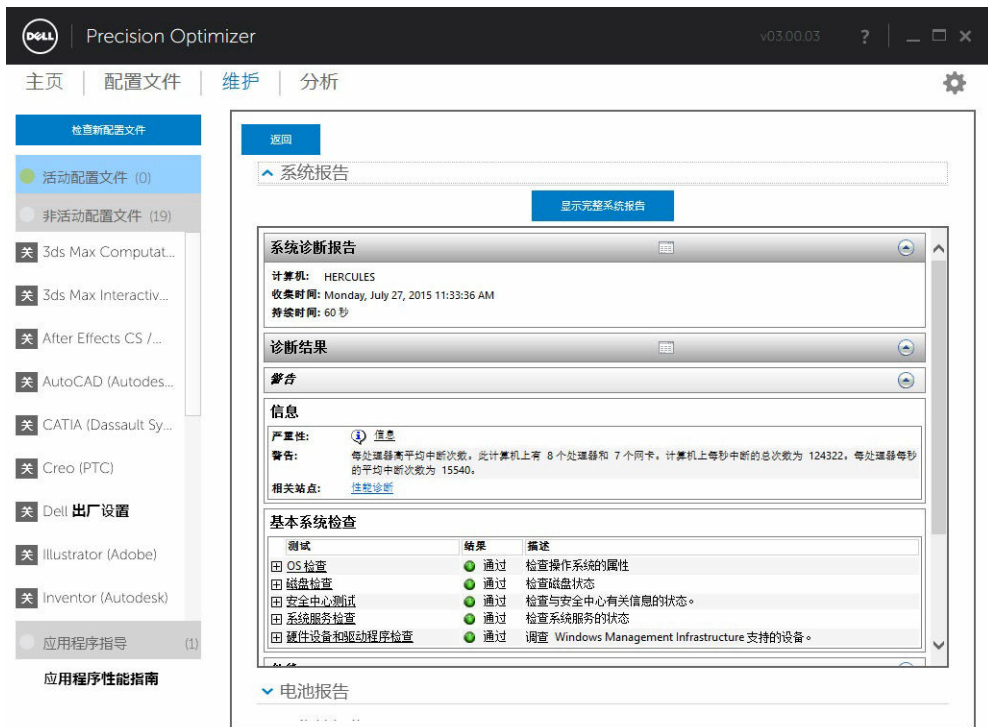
DELL Precision Optimizer

v03.00.03 ?

主页 | 配置文件 | 维护 | 分析

检查新配置文件

活动配置文件 (0)

非活动配置文件 (19)

关 3ds Max Computat...

关 3ds Max Interactiv...

关 After Effects CS /...

关 AutoCAD (Autodes...

关 CATIA (Dassault Sy...

关 Creo (PTC)

关 Dell 出厂设置

关 Illustrator (Adobe)

关 Inventor (Autodesk)

应用程序指导 (1)

应用程序性能指南

返回

系统报告

显示完整系统报告

系统诊断报告

计算机: HERCULES
收集时间: Monday, July 27, 2015 11:33:36 AM
持续时间: 60 秒

诊断结果

警告

信息

严重性: 信息
警告: 每处理器高平均中断次数。此计算机上有 8 个处理器和 7 个网卡。计算机上每秒中断的总次数为 124322。每处理器每秒的平均中断次数为 15540。
相关站点: 性能诊断

基本系统检查

| 测试 | 结果 | 描述 |
|---|---|---|
| ⊞ OS 检查 | 通过 | 检查操作系统的属性 |
| ⊞ 磁盘检查 | 通过 | 检查磁盘状态 |
| ⊞ 安全中心测试 | 通过 | 检查与安全中心有关信息的状态。 |
| ⊞ 系统服务检查 | 通过 | 检查系统服务的状态 |
| ⊞ 硬件设备和驱动程序检查 | 通过 | 调查 Windows Management Infrastructure 支持的设备。 |

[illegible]

电池报告

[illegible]